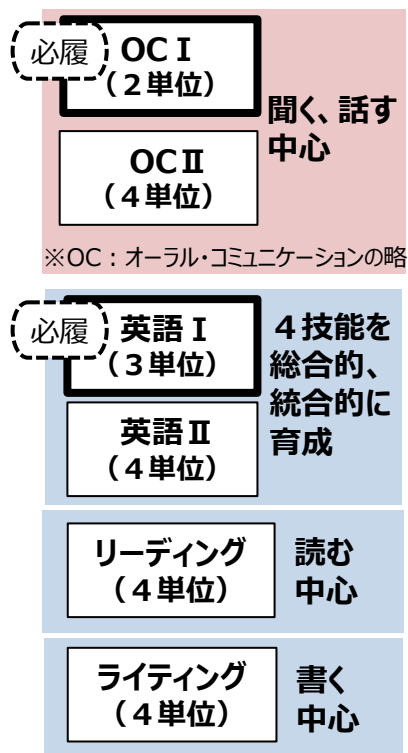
必履 OCⅠ
（２単位）

聞く、話す
中心

OCⅡ
（４単位）

※OC：オーラル・コミュニケーションの略

必履 英語Ⅰ
（３単位）

４技能を
総合的、
統合的に
育成

英語Ⅱ
（４単位）

リーディング
（４単位）

読む
中心

ライティング
（４単位）

書く
中心